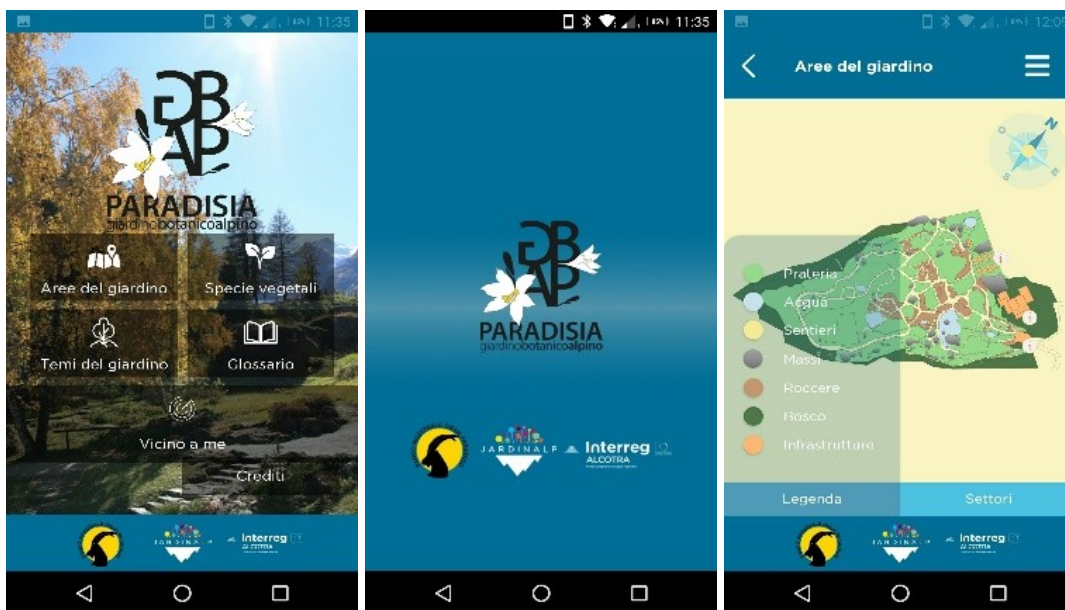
11:35

GBAP
PARADISIA
giardinobotanicoalpino

Aree del giardino
Specie vegetali
Temi del giardino
Glossario
Vicino a me
Crediti

Interreg
ALCOTRA

11:35

GBAP
PARADISIA
giardinobotanicoalpino

JARDINALP
Interreg
ALCOTRA

12:05

Aree del giardino

Praleria
Acqua
Sentieri
Massi
Roccere
Bosco
Infrastrutture

Legenda
Settori

Interreg
ALCOTRA